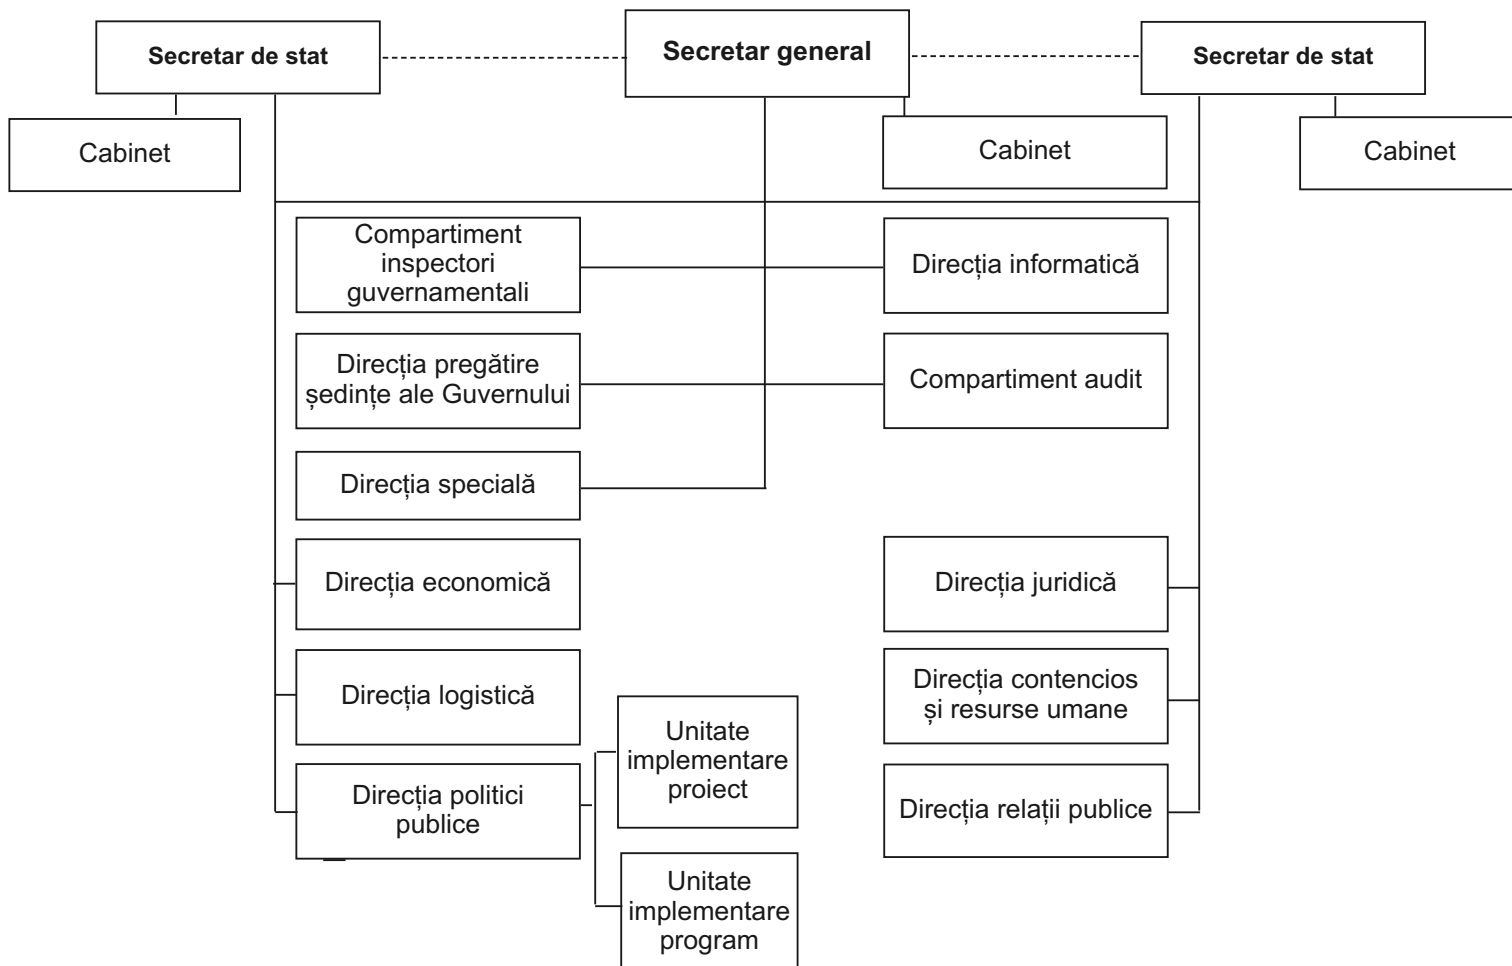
Secretar de stat

Secretar general

Secretar de stat

Cabinet

Cabinet

Cabinet

Compartiment inspectori guvernamentali

Direcția informatică

Direcția pregătire ședințe ale Guvernului

Compartiment audit

Direcția specială

Direcția economică

Direcția juridică

Direcția logistică

Direcția contencios și resurse umane

Unitate implementare proiect

Direcția politici publice

Direcția relații publice

Unitate implementare program